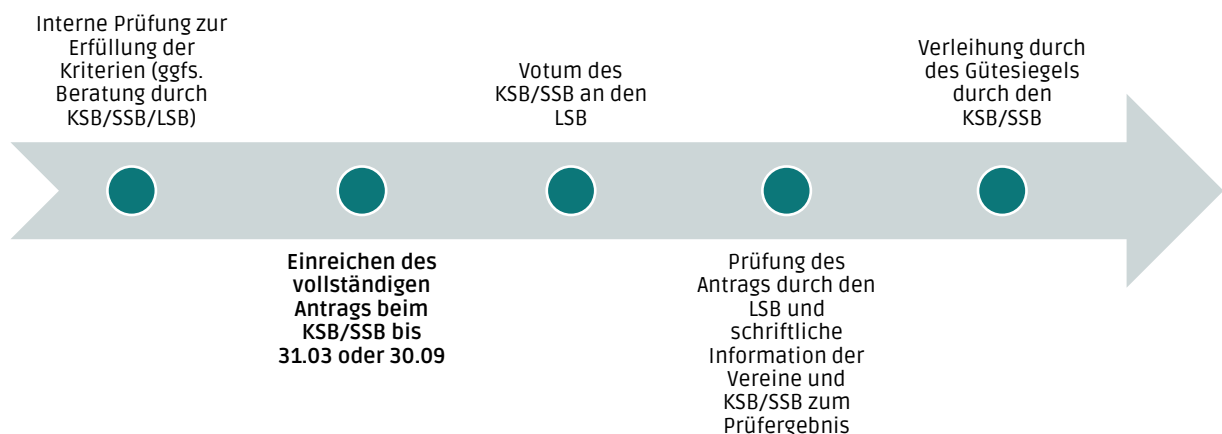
Interne Prüfung zur Erfüllung der Kriterien (ggfs. Beratung durch KSB/SSB/LSB)

Einreichen des vollständigen Antrags beim KSB/SSB bis 31.03 oder 30.09

Votum des KSB/SSB an den LSB

Prüfung des Antrags durch den LSB und schriftliche Information der Vereine und KSB/SSB zum Prüfergebnis

Verleihung durch des Gütesiegels durch den KSB/SSB